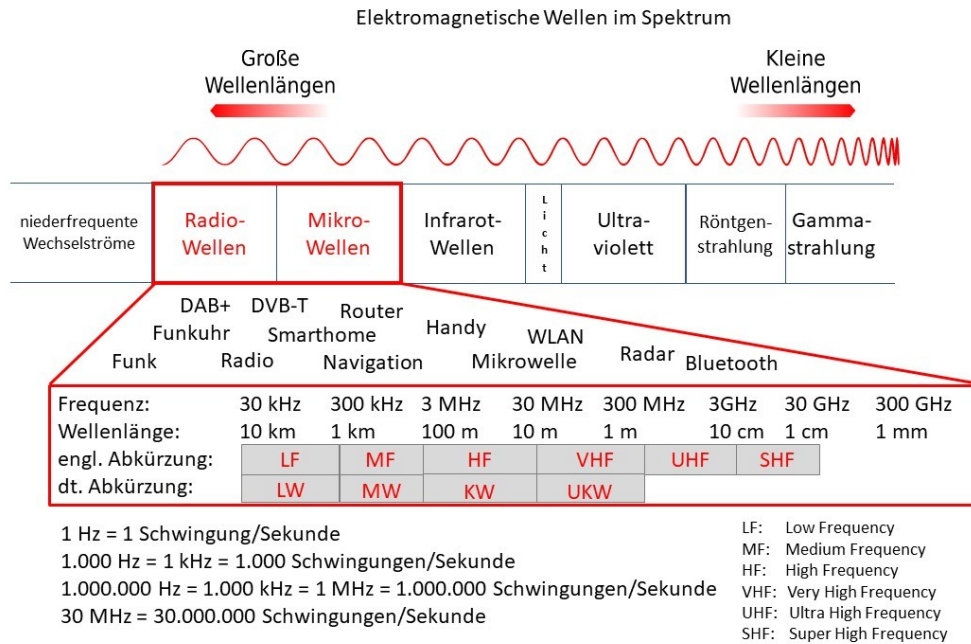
Elektromagnetische Wellen im Spektrum

Große Wellenlängen

Kleine Wellenlängen

| niederfrequente Wechselströme | Radio-Wellen | Mikro-Wellen | Infrarot-Wellen | Licht | Ultra-violett | Röntgen-strahlung | Gamma-strahlung |
|---|---|---|---|---|---|---|---|

DAB+ DVB-T Router Funkuhr Smarthome Handy WLAN Funk Radio Navigation Mikrowelle Radar Bluetooth

| Frequenz: | 30 kHz | 300 kHz | 3 MHz | 30 MHz | 300 MHz | 3GHz | 30 GHz | 300 GHz |
|---|---|---|---|---|---|---|---|---|
| Wellenlänge: | 10 km | 1 km | 100 m | 10 m | 1 m | 10 cm | 1 cm | 1 mm |
| engl. Abkürzung: | LF | MF | HF | VHF | UHF | SHF | | |
| dt. Abkürzung: | LW | MW | KW | UKW | | | | |

1 Hz = 1 Schwingung/Sekunde
1.000 Hz = 1 kHz = 1.000 Schwingungen/Sekunde
1.000.000 Hz = 1.000 kHz = 1 MHz = 1.000.000 Schwingungen/Sekunde
30 MHz = 30.000.000 Schwingungen/Sekunde

LF: Low Frequency
MF: Medium Frequency
HF: High Frequency
VHF: Very High Frequency
UHF: Ultra High Frequency
SHF: Super High Frequency